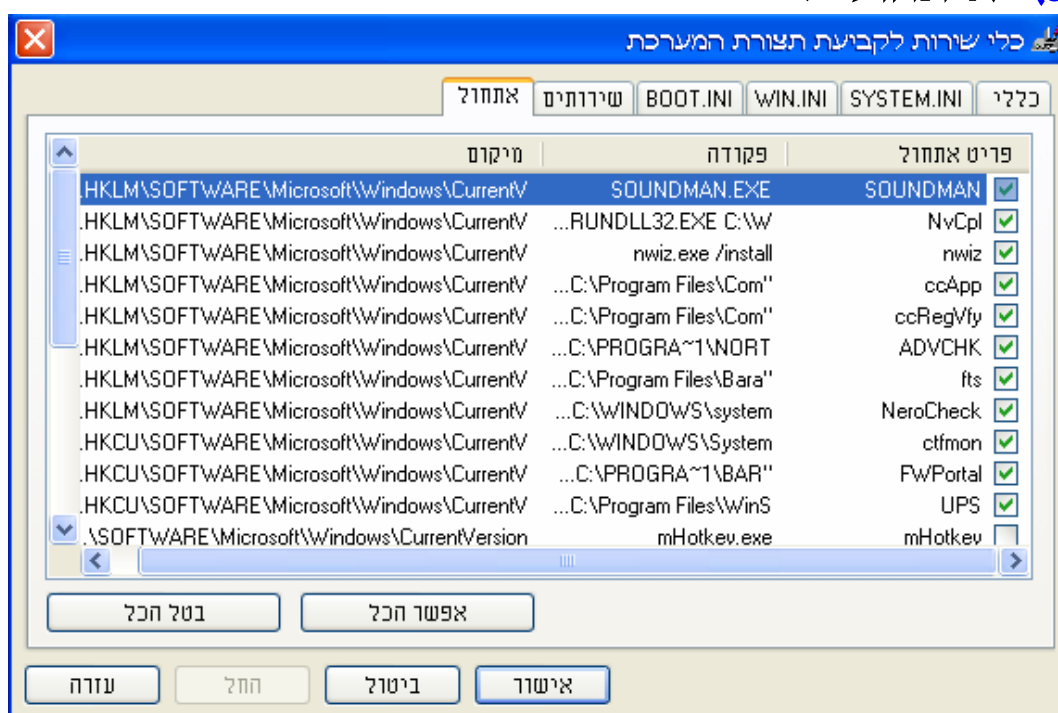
כלי שירות לקביעת תצורת המערכת

כללי | SYSTEM.INI | WIN.INI | BOOT.INI | שירותים | אתחול

| פריט אתחול | פקודה | מיקום |
|---|---|---|
| SOUNDMAN | SOUNDMAN.EXE | HKLM\SOFTWARE\Microsoft\Windows\CurrentV. |
| NvCpl | RUNDLL32.EXE C:\W... | HKLM\SOFTWARE\Microsoft\Windows\CurrentV. |
| nwiz | nwiz.exe /install | HKLM\SOFTWARE\Microsoft\Windows\CurrentV. |
| ccApp | "C:\Program Files\Com... | HKLM\SOFTWARE\Microsoft\Windows\CurrentV. |
| ccRegVfy | "C:\Program Files\Com... | HKLM\SOFTWARE\Microsoft\Windows\CurrentV. |
| ADVCHK | C:\PROGRA~1\NORT... | HKLM\SOFTWARE\Microsoft\Windows\CurrentV. |
| fts | "C:\Program Files\Bara... | HKLM\SOFTWARE\Microsoft\Windows\CurrentV. |
| NeroCheck | C:\WINDOWS\system... | HKLM\SOFTWARE\Microsoft\Windows\CurrentV. |
| ctfmon | C:\WINDOWS\System... | HKCU\SOFTWARE\Microsoft\Windows\CurrentV. |
| FWPortal | "C:\PROGRA~1\BAR... | HKCU\SOFTWARE\Microsoft\Windows\CurrentV. |
| UPS | C:\Program Files\WinS... | HKCU\SOFTWARE\Microsoft\Windows\CurrentV. |
| mHotkey | mHotkey.exe | SOFTWARE\Microsoft\Windows\CurrentVersion\. |

אפשר הכל | בטל הכל

אישור | ביטול | החל | עזרה